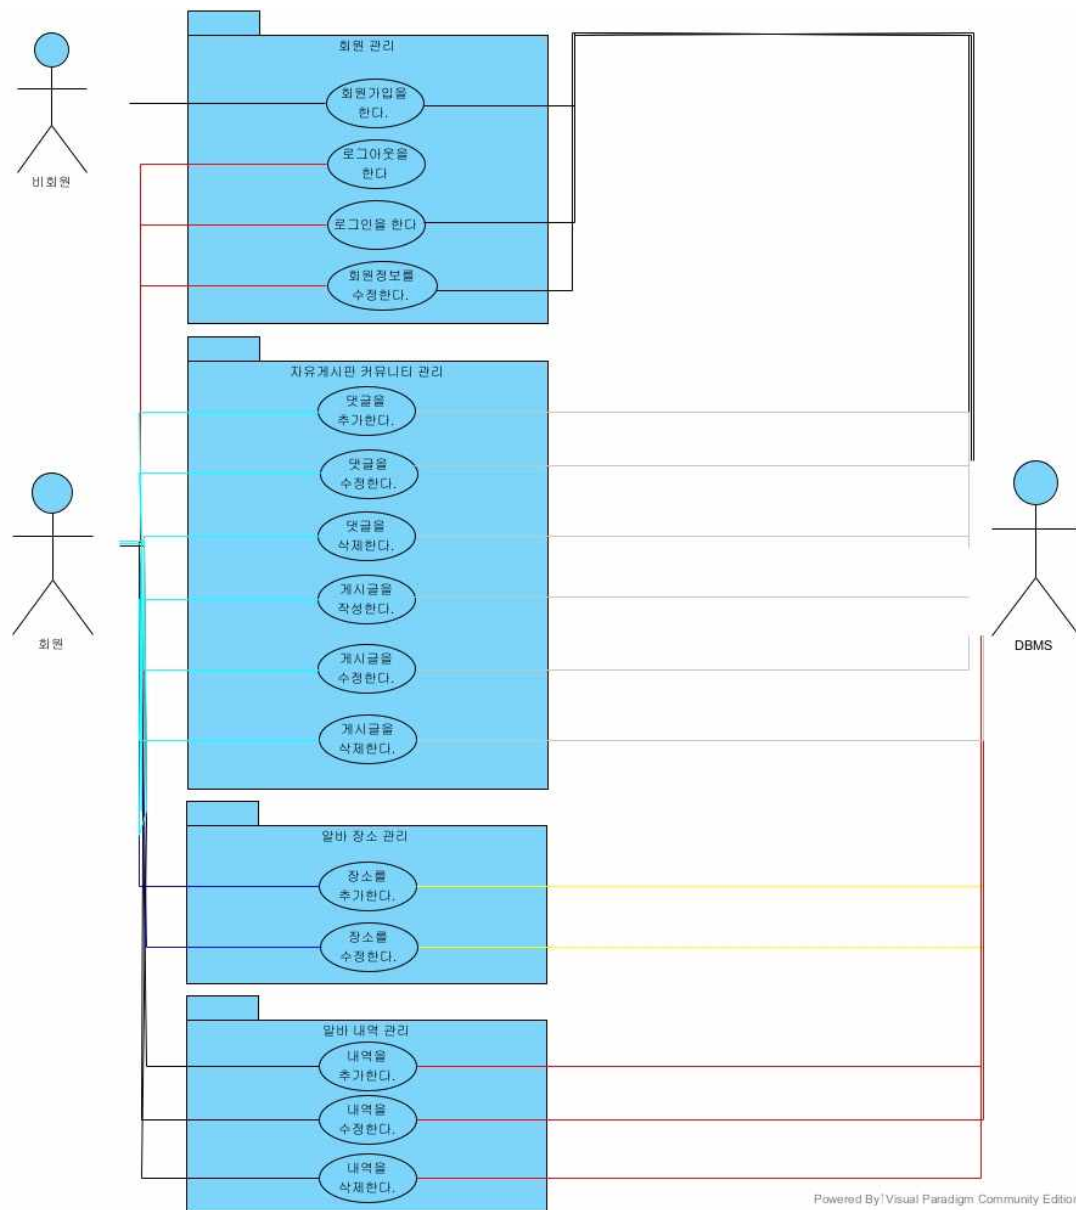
비회원

회원 관리

회원가입을 한다.

로그아웃을 한다

로그인을 한다

회원정보를 수정한다.

자유게시판 커뮤니티 관리

댓글을 추가한다.

댓글을 수정한다.

댓글을 삭제한다.

게시글을 작성한다.

게시글을 수정한다.

게시글을 삭제한다.

회원

DBMS

알바 장소 관리

장소를 추가한다.

장소를 수정한다.

알바 내역 관리

내역을 추가한다.

내역을 수정한다.

내역을 삭제한다.

Powered By Visual Paradigm Community Edition